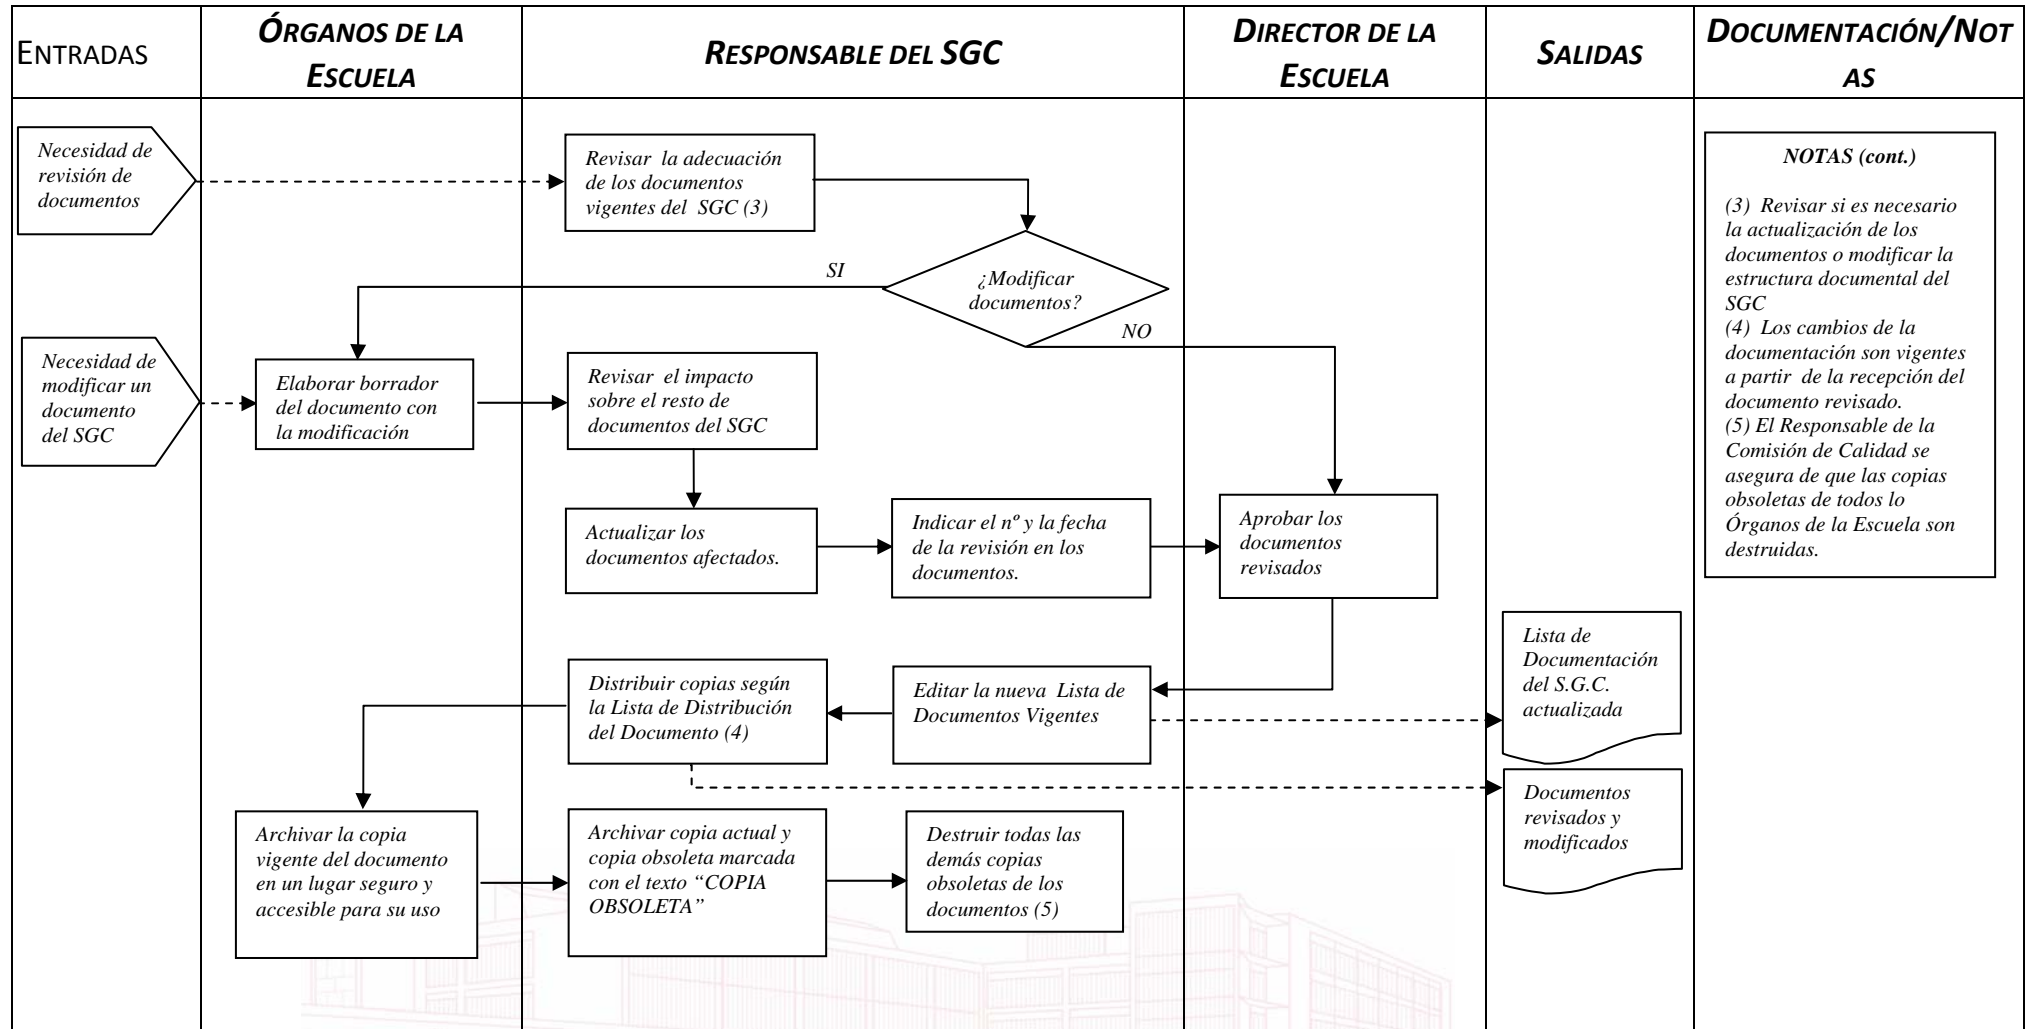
| ENTRADAS | ÓRGANOS DE LA ESCUELA | RESPONSABLE DEL SGC | DIRECTOR DE LA ESCUELA | SALIDAS | DOCUMENTACIÓN/NOTAS |
|---|---|---|---|---|---|

Necesidad de revisión de documentos

Revisar la adecuación de los documentos vigentes del SGC (3)

¿Modificar documentos?

SI

NO

Necesidad de modificar un documento del SGC

Elaborar borrador del documento con la modificación

Revisar el impacto sobre el resto de documentos del SGC

Actualizar los documentos afectados.

Indicar el nº y la fecha de la revisión en los documentos.

Aprobar los documentos revisados

Distribuir copias según la Lista de Distribución del Documento (4)

Editar la nueva Lista de Documentos Vigentes

Lista de Documentación del S.G.C. actualizada

Documentos revisados y modificados

Archivar la copia vigente del documento en un lugar seguro y accesible para su uso

Archivar copia actual y copia obsoleta marcada con el texto "COPIA OBSOLETA"

Destruir todas las demás copias obsoletas de los documentos (5)

NOTAS (cont.)

(3) Revisar si es necesario la actualización de los documentos o modificar la estructura documental del SGC
(4) Los cambios de la documentación son vigentes a partir de la recepción del documento revisado.
(5) El Responsable de la Comisión de Calidad se asegura de que las copias obsoletas de todos lo Órganos de la Escuela son destruidas.